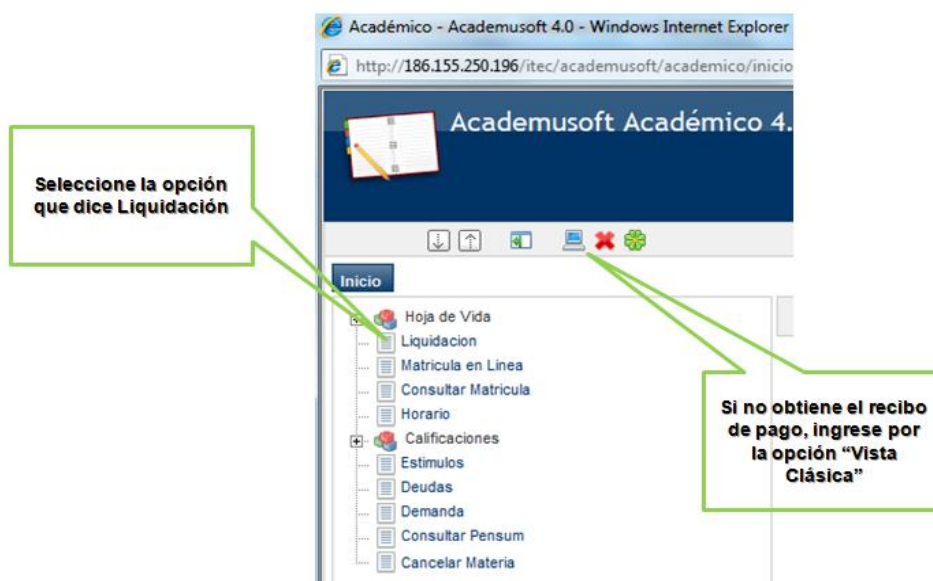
Académico - Academusoft 4.0 - Windows Internet Explorer

http://186.155.250.196/itec/academusoft/academico/inicio

Academusoft Académico 4.

Seleccione la opción que dice Liquidación

Inicio

Hoja de Vida
Liquidacion
Matricula en Linea
Consultar Matricula
Horario
Calificaciones
Estimulos
Deudas
Demanda
Consultar Pensum
Cancelar Materia

Si no obtiene el recibo de pago, ingrese por la opción "Vista Clásica"